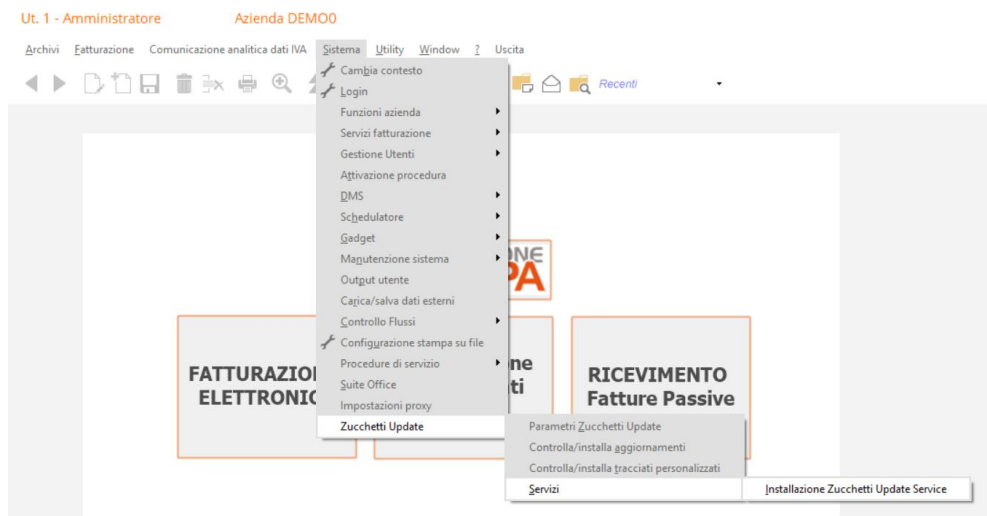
Ut. 1 - Amministratore Azienda DEMO0

Archivi Fatturazione Comunicazione analitica dati IVA Sistema Utility Window ? Uscita

Recenti

Cambia contesto
Login
Funzioni azienda
Servizi fatturazione
Gestione Utenti
Attivazione procedura
DMS
Schedulatore
Gadget
Manutenzione sistema
Output utente
Carica/salva dati esterni
Controllo Flussi
Configurazione stampa su file
Procedure di servizio
Suite Office
Impostazioni proxy
Zucchetti Update

Parametri Zucchetti Update
Controlla/installa aggiornamenti
Controlla/installa tracciati personalizzati
Servizi

Installazione Zucchetti Update Service

ONE
PA

FATTURAZIO
ELETTRONIC

ne
ti

RICEVIMENTO
Fatture Passive